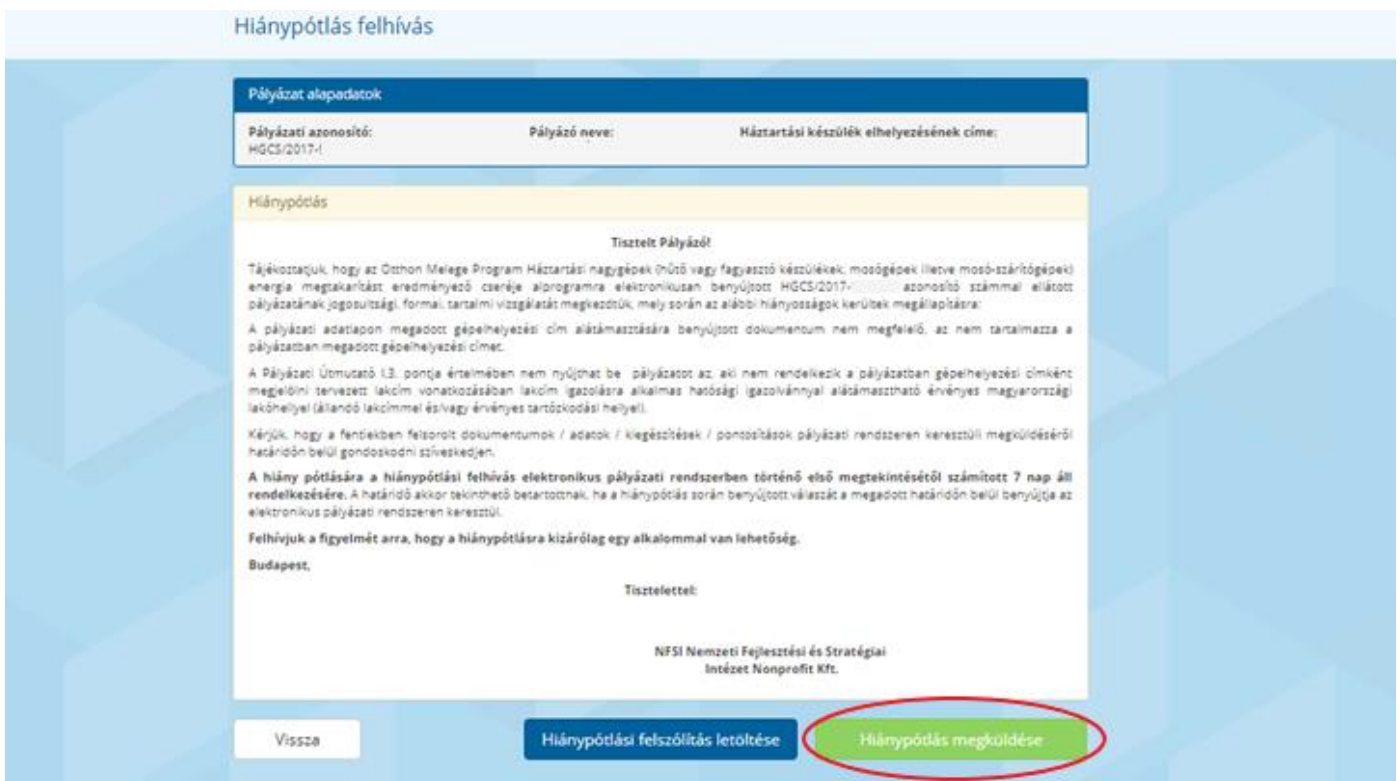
Hiánypótlás felhívás

Pályázat alapadatok

Pályázati azonosító: HGCS/2017-I

Pályázó neve:

Háztartási készülék elhelyezésének címe:

Hiánypótlás

Tisztelt Pályázó!

Tájékoztatjuk, hogy az Otthon Melege Program Háztartási nagygépek (hűtő vagy fagyasztó készülékek; mosógépek illetve mosó-szárítógépek) energia megtakarítást eredményező cseréje alprogramra elektronikusan benyújtott HGCS/2017- azonosító számmal ellátott pályázatának jogosultsági, formai, tartalmi vizsgálatát megkezdtük, mely során az alábbi hiányosságok kerültek megállapításra:

A pályázati adatlapon megadott gépelhelyezési cím alátámasztására benyújtott dokumentum nem megfelelő, az nem tartalmazza a pályázatban megadott gépelhelyezési címet.

A Pályázati Útmutató I.3. pontja értelmében nem nyújthat be pályázatot az, aki nem rendelkezik a pályázatban gépelhelyezési címként megjelölni tervezett lakcím vonatkozásában lakcím igazolásra alkalmas hatósági igazolvánnyal alátámasztható érvényes magyarországi lakóhellyel (állandó lakcímmel és/vagy érvényes tartózkodási hellyel).

Kérjük, hogy a fentiekben felsorolt dokumentumok / adatok / kiegészítések / pontosítások pályázati rendszeren keresztüli megküldéséről határidőn belül gondoskodni szíveskedjen.

A hiány pótlására a hiánypótlási felhívás elektronikus pályázati rendszerben történő első megtekintésétől számított 7 nap áll rendelkezésére. A határidő akkor tekinthető betartottnak, ha a hiánypótlás során benyújtott válaszát a megadott határidőn belül benyújtja az elektronikus pályázati rendszeren keresztül.

Felhívjuk a figyelmét arra, hogy a hiánypótlásra kizárólag egy alkalommal van lehetőség.

Budapest,

Tisztelettel:

NFSI Nemzeti Fejlesztési és Stratégiai Intézet Nonprofit Kft.

Vissza

Hiánypótlási felszólítás letöltése

Hiánypódlás megküldése